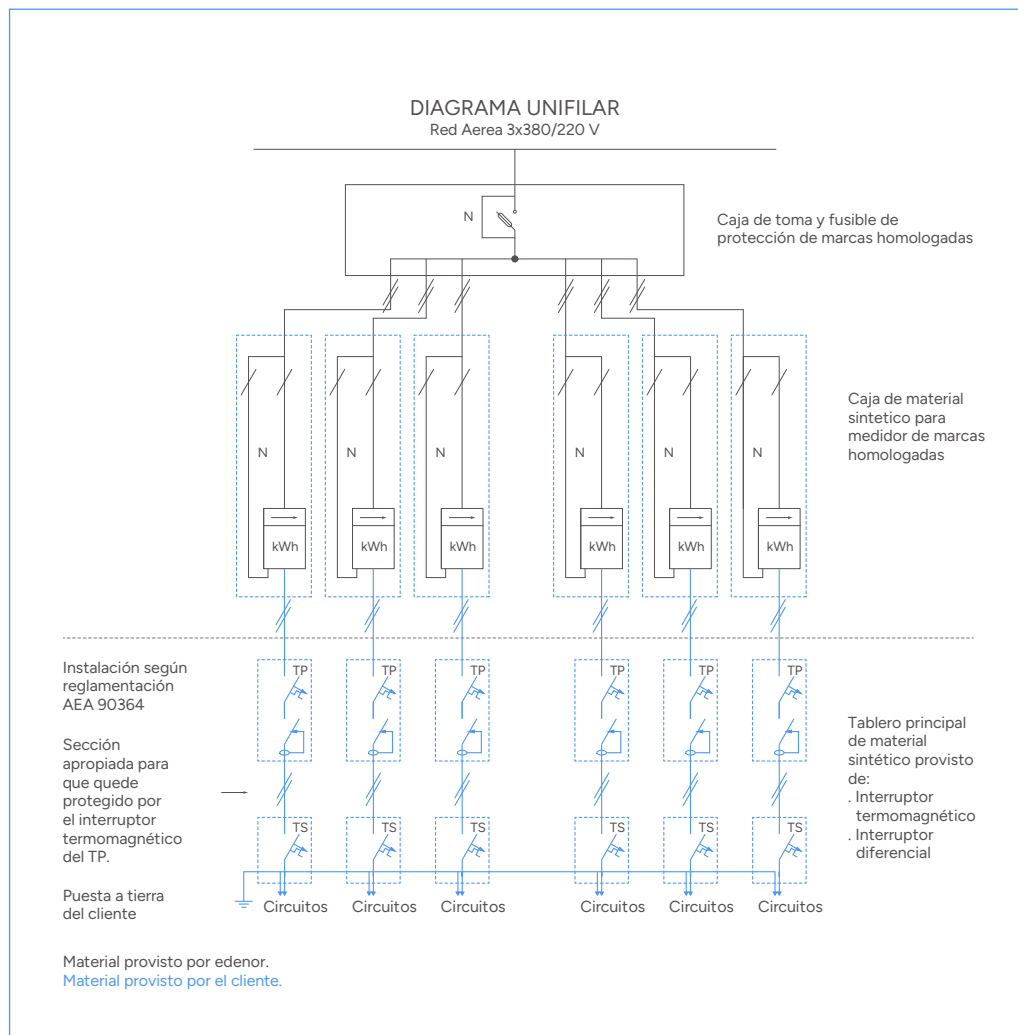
DIAGRAMA UNIFILAR
Red Aerea 3x380/220 V

N

Caja de toma y fusible de protección de marcas homologadas

N N N N N N

kWh kWh kWh kWh kWh kWh

Caja de material sintetico para medidor de marcas homologadas

Instalación según reglamentación AEA 90364

Sección apropiada para que quede protegido por el interruptor termomagnético del TP.

Puesta a tierra del cliente

TP TP TP TP TP TP

TS TS TS TS TS TS

Circuitos Circuitos Circuitos Circuitos Circuitos Circuitos

Tablero principal de material sintético provisto de:
. Interruptor termomagnético
. Interruptor diferencial

Material provisto por edenor.
Material provisto por el cliente.